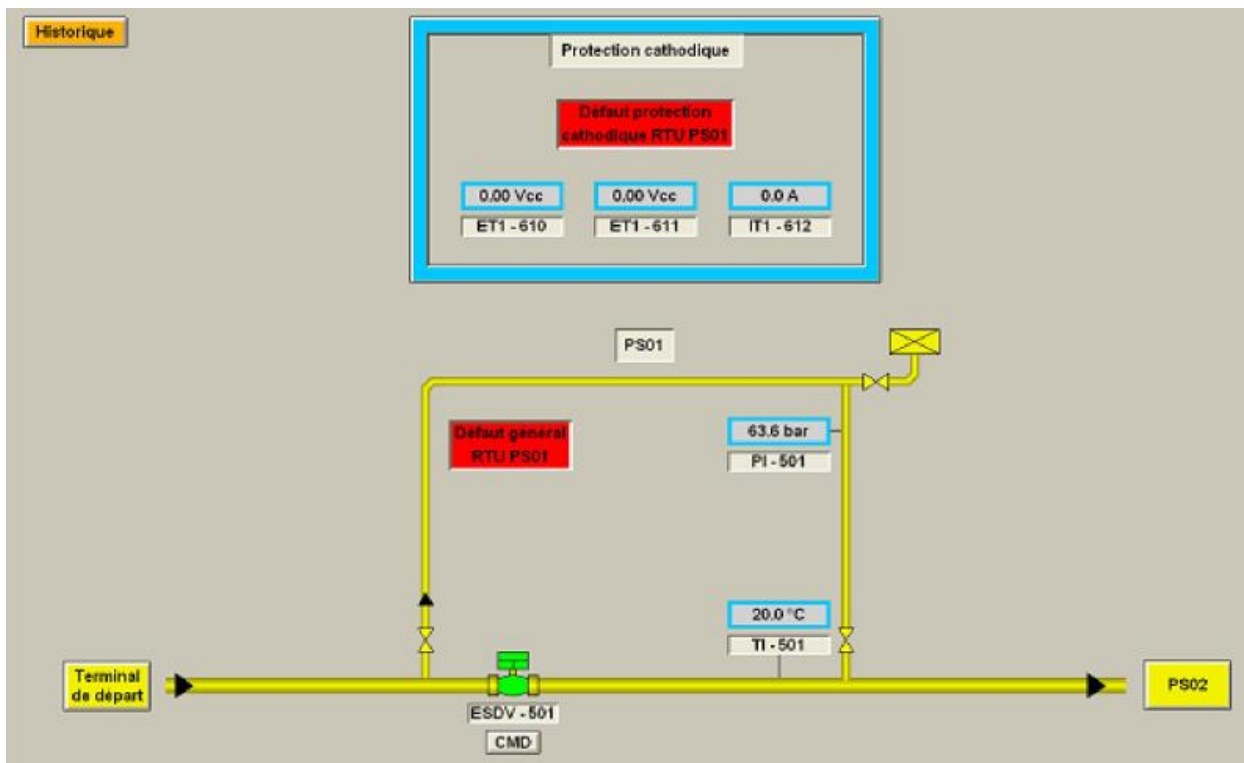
Historique

Protection cathodique

Defaut protection cathodique RTU PS01

0.00 Vcc
ET1 - 610

0.00 Vcc
ET1 - 611

0.0 A
IT1 - 612

PS01

Defaut general RTU PS01

63.6 bar
PI - 501

20.0 °C
TI - 501

Terminal de départ

ESDV - 501

CMD

PS02